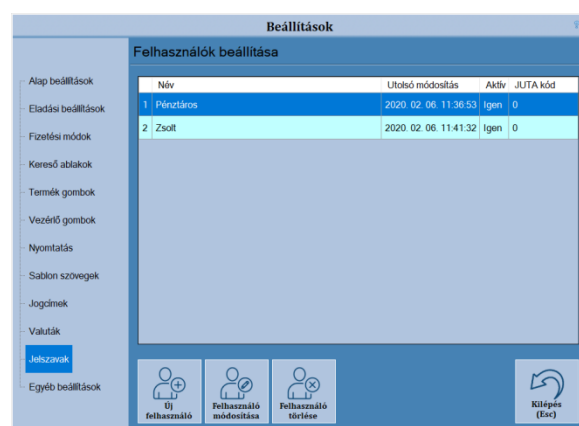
Beállítások

Felhasználók beállítása

Alap beállítások
Eladási beállítások
Fizetési módok
Kereső ablakok
Termék gombok
Vezérlő gombok
Nyomtatás
Sablon szövegek
Jogcímek
Valuták
Jelszavak
Egyéb beállítások

| | Név | Utolsó módosítás | Aktív | JUTA kód |
|---|---|---|---|---|
| 1 | Pénztáros | 2020. 02. 06. 11:36:53 | Igen | 0 |
| 2 | Zsolt | 2020. 02. 06. 11:41:32 | Igen | 0 |

Új felhasználó
Felhasználó módosítása
Felhasználó törlése
Kilépés (Esc)